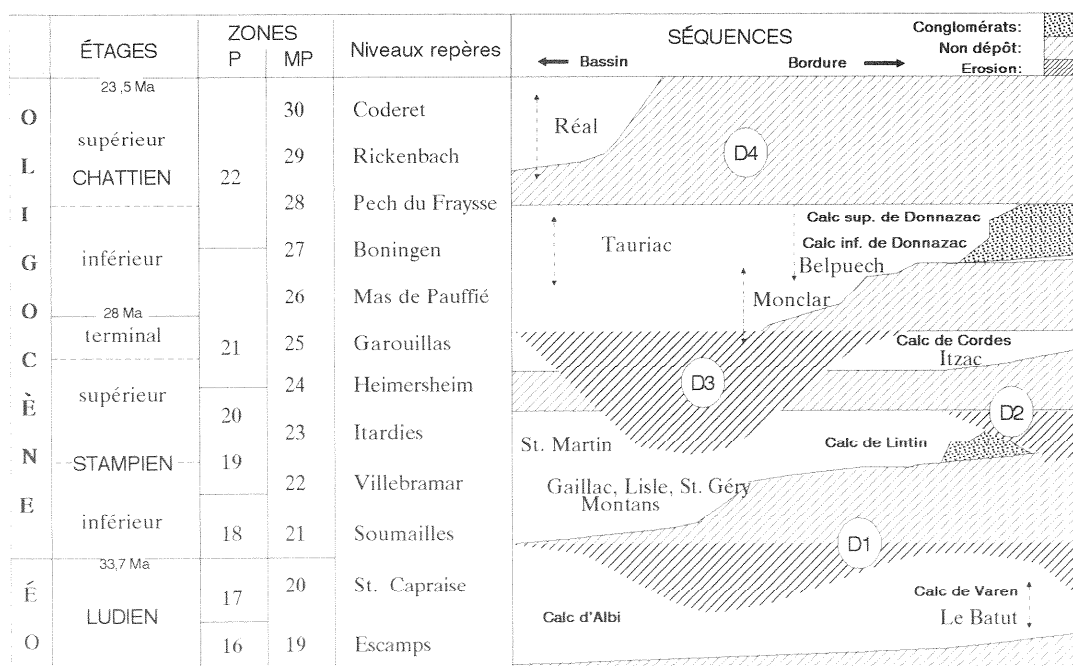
| | ÉTAGES | ZONES P | ZONES MP | Niveaux repères |
|---|---|---|---|---|
| | 23,5 Ma | | | |
| O | supérieur | | 30 | Coderet |
| L | CHATTIEN | 22 | 29 | Rickenbach |
| I | | | 28 | Pech du Fraysse |
| G | inférieur | | 27 | Boningen |
| O | 28 Ma | | 26 | Mas de Pauffié |
| C | terminal | 21 | 25 | Garouillas |
| È | supérieur | | 24 | Heimersheim |
| N | STAMPIEN | 20 / 19 | 23 | Itardies |
| E | | | 22 | Villebramar |
| | inférieur | 18 | 21 | Soumailles |
| É | 33,7 Ma LUDIEN | 17 | 20 | St. Capraise |
| O | | 16 | 19 | Escamps |

SÉQUENCES
Bassin Bordure
Conglomérats:
Non dépôt:
Erosion:

Réal
D4
Calc sup. de Donnazac
Tauriac
Calc inf. de Donnazac
Belpuech
Monclar
Calc de Cordes
Itzac
D3
D2
St. Martin
Calc de Lintin
Gaillac, Lisle, St. Géry
Montans
D1
Calc de Varen
Calc d'Albi
Le Batut